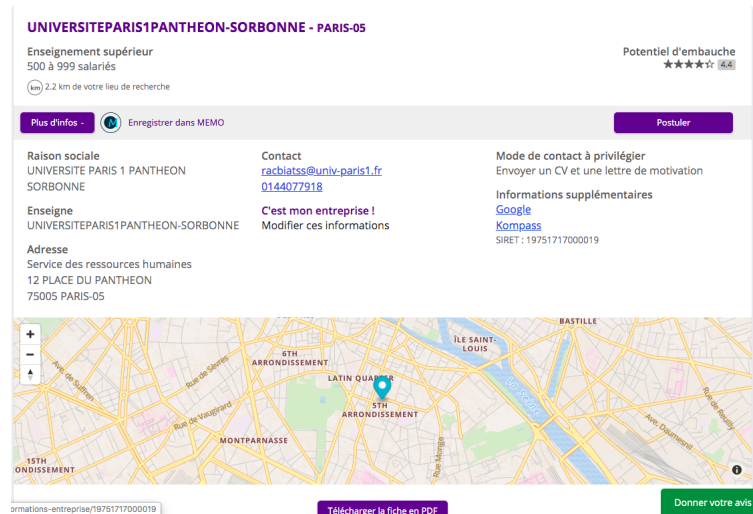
UNIVERSITEPARIS1PANTHEON-SORBONNE - PARIS-05

Enseignement supérieur
500 à 999 salariés

km 2.2 km de votre lieu de recherche

Potentiel d'embauche
4.4

Plus d'infos -
M Enregistrer dans MEMO
Postuler

Raison sociale
UNIVERSITE PARIS 1 PANTHEON SORBONNE

Enseigne
UNIVERSITEPARIS1PANTHEON-SORBONNE

Adresse
Service des ressources humaines
12 PLACE DU PANTHEON
75005 PARIS-05

Contact
racbiatss@univ-paris1.fr
0144077918

C'est mon entreprise !
Modifier ces informations

Mode de contact à privilégier
Envoyer un CV et une lettre de motivation

Informations supplémentaires
Google
Kompass
SIRET : 19751717000019

+
−
BASTILLE
ÎLE SAINT-LOUIS
6TH ARRONDISSEMENT
LATIN QUARTER
5TH ARRONDISSEMENT
Rue de Sèvres
Ave de Suffren
Rue de Vaugirard
Rue Monge
Voie Georges Pompidou
Rue de Reuilly
Ave Daumesnil
MONTPARNASSE
15TH ONDISSEMENT

ormations-entreprise/19751717000019
Télécharger la fiche en PDF
Donner votre avis